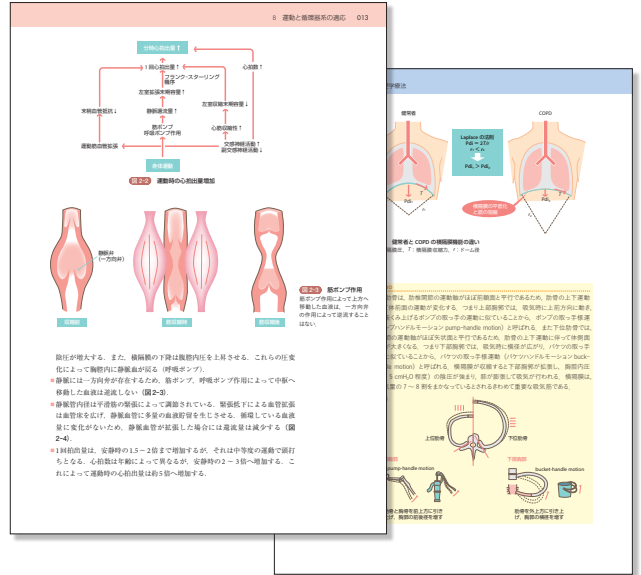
8　運動と循環器系の適応　013

分時心拍出量↑

1回心拍出量↑

フランク・スターリング機序

左室拡張末期容量↑

静脈還流量↑

筋ポンプ
呼吸ポンプ作用

末梢血管抵抗↓

運動筋の血管拡張

心拍数↑

左室収縮末期容量↓

心筋収縮性↑

交感神経活動↑
副交感神経活動↓

身体運動

図 2-2　運動時の心拍出量増加

静脈弁
(一方向弁)

筋弛緩時

筋収縮時

筋弛緩時

図 2-3　筋ポンプ作用
筋ポンプ作用によって上方へ移動した血液は，一方向弁の作用によって逆流することはない。

腔圧が増大する。また，横隔膜の下降は腹腔内圧を上昇させる。これらの圧変化によって胸腔内に静脈血が戻る（呼吸ポンプ）。

■静脈には一方向弁が存在するため，筋ポンプ，呼吸ポンプ作用によって中枢へ移動した血液は逆流しない（図2-3）。

■静脈管内径は平滑筋の緊張によって調節されている。緊張低下による血管拡張は血管容を広げ，静脈血管に多量の血液貯留を生じさせる。循環している血液量に変化がないため，静脈血管が拡張した場合には還流量は減少する（図2-4）。

■1回拍出量は，安静時の1.5～2倍まで増加するが，それは中等度の運動で頭打ちとなる。心拍数は年齢によって異なるが，安静時の2～3倍へ増加する。これによって運動時の心拍出量は約5倍へ増加する。

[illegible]呼吸法

健常者

COPD

Laplace の法則
Pdi = 2Tr
$r_1 < r_2$

$Pdi_1 > Pdi_2$

横隔膜の平坦化と腹の関係

健常者と COPD の横隔膜動きの違い
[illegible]横隔膜張力，r：横隔膜 ドーム径

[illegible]息時は，肋骨間筋の運動軸がほぼ前額面と平行であるため，肋骨の上下運動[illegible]後方向の運動が変化する。つまり上部胸郭では，吸気時に上前方向に動き，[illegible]み上げるポンプの取っ手の運動に似ていることから，ポンプの取っ手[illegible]ハンドルモーション pump-handle motion）と呼ばれる。また下位肋骨では，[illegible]の運動軸がほぼ矢状面と平行であるため，肋骨の上下運動に伴って体側面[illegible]大きくなる。つまり下部胸郭では，吸気時に横径が広がり，バケツの取っ手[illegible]ていることから，バケツの取っ手様運動（バケツハンドルモーション bucket-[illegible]motion）と呼ばれる。横隔膜が収縮すると下部胸郭が拡張し，胸腔内圧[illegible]5 cmH₂O 程度）の陰圧が強まり，肺が膨張して吸気が行われる。横隔膜は，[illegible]量の7～8割を占なっているとされるきわめて重要な吸気筋である。

上位肋骨

下位肋骨

pump-handle motion

bucket-handle motion

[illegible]ると胸骨体を前上方に引き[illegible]，胸郭の前後径を増す

肋骨を外上方に引き上げ，胸郭の横径を増す